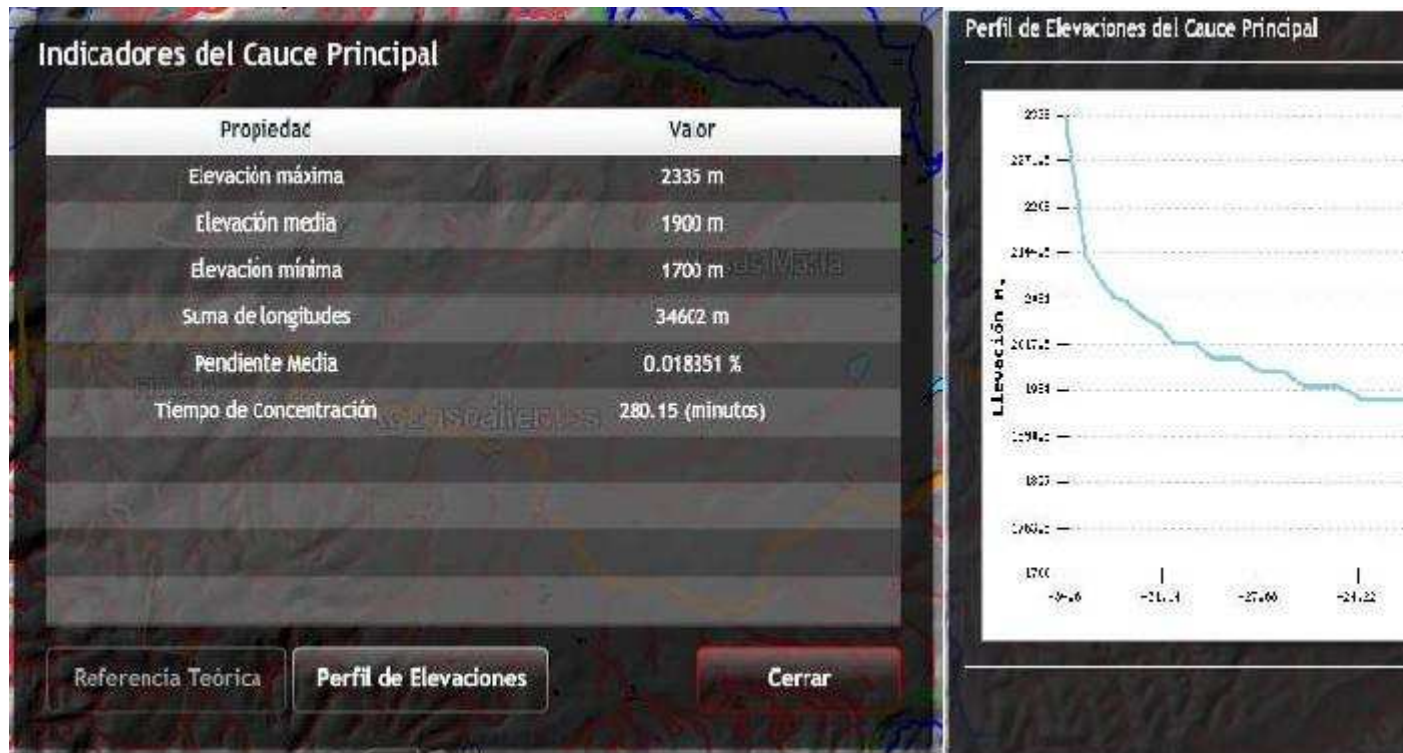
Indicadores del Cauce Principal

| Propiedad | Valor |
|---|---|
| Elevación máxima | 2335 m |
| Elevación media | 1900 m |
| Elevación mínima | 1700 m |
| Suma de longitudes | 34602 m |
| Pendiente Media | 0.018351 % |
| Tiempo de Concentración | 280.15 (minutos) |

Referencia Teórica
Perfil de Elevaciones
Cerrar

Perfil de Elevaciones del Cauce Principal

2335
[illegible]
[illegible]
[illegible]
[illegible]
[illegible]
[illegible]
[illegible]
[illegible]
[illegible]
1700

Elevación m.

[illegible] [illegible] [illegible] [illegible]